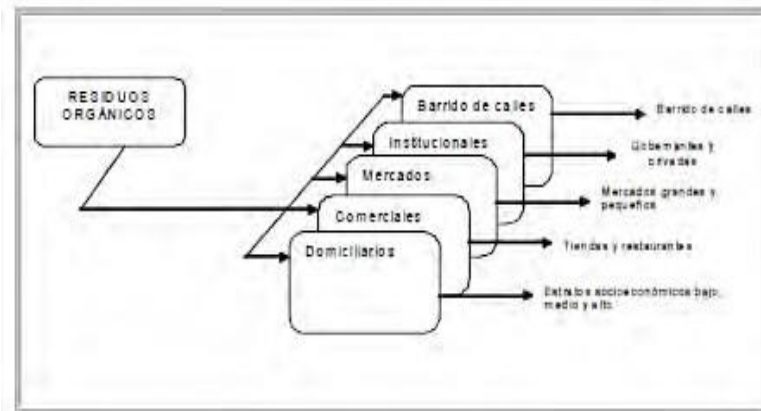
RESIDUOS ORGÁNICOS

Barrido de calles

Institucionales

Mercados

Comerciales

Domiciliarios

Barrido de calles

Gobernantes y privadas

Mercados grandes y pequeños

Tiendas y restaurantes

Estratos socioeconómicos bajo, medio y alto.